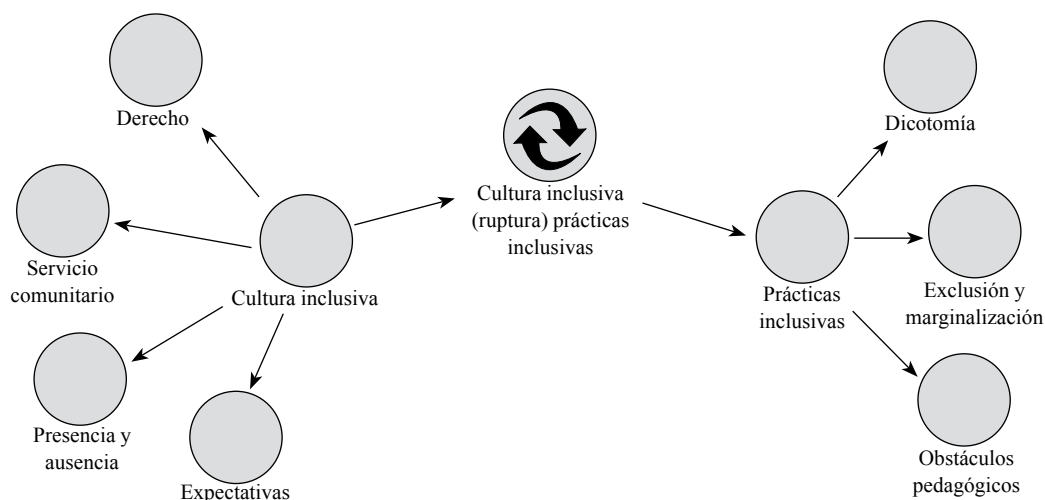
Derecho

Servicio comunitario

Cultura inclusiva

Presencia y ausencia

Expectativas

Cultura inclusiva (ruptura) prácticas inclusivas

Dicotomía

Prácticas inclusivas

Exclusión y marginalización

Obstáculos pedagógicos